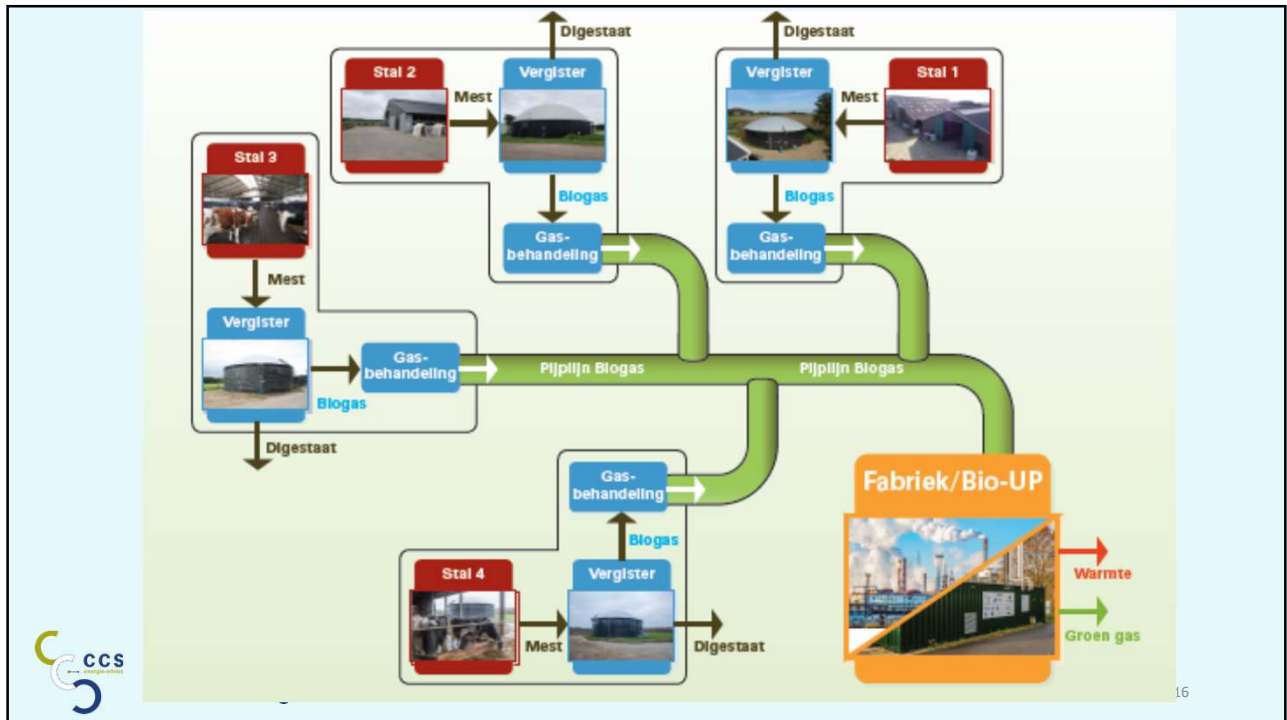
Digestaat

Stal 2

Mest

Vergister

Biogas

Gas-behandeling

Digestaat

Vergister

Stal 1

Mest

Biogas

Gas-behandeling

Stal 3

Mest

Vergister

Biogas

Digestaat

Gas-behandeling

Pijpleiding Biogas

Pijpleiding Biogas

Gas-behandeling

Biogas

Stal 4

Mest

Vergister

Digestaat

Fabriek/Bio-UP

Warmte

Groen gas

CCS

16